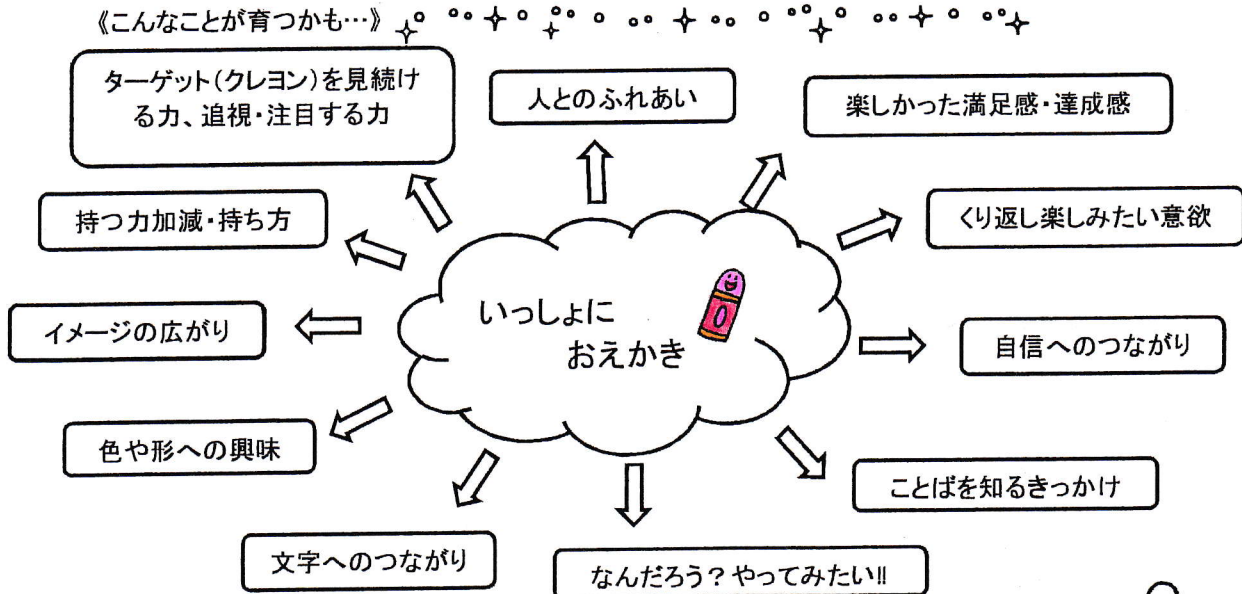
《こんなことが育つかも…》

ターゲット(クレヨン)を見続ける力、追視・注目する力

人とのふれあい

楽しかった満足感・達成感

持つ力加減・持ち方

くり返し楽しみたい意欲

イメージの広がり

いっしょに
おえかき

自信へのつながり

色や形への興味

ことばを知るきっかけ

文字へのつながり

なんだろう？やってみたい‼